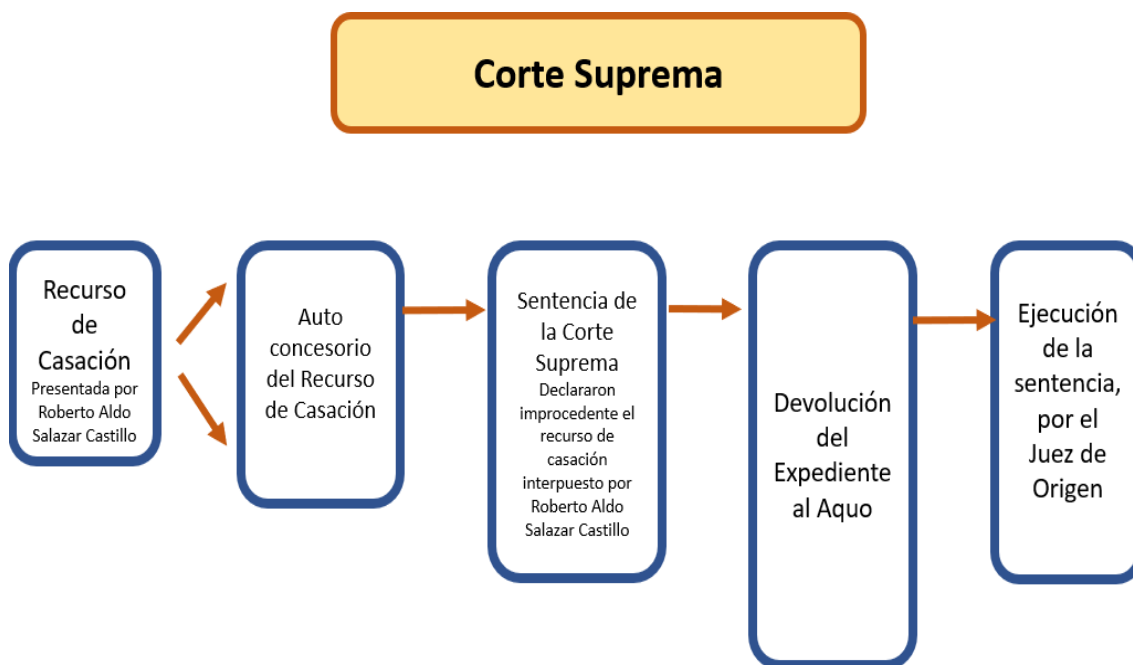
Corte Suprema

Recurso de Casación
Presentada por Roberto Aldo Salazar Castillo

Auto concesorio del Recurso de Casación

Sentencia de la Corte Suprema
Declararon improcedente el recurso de casación interpuesto por Roberto Aldo Salazar Castillo

Devolución del Expediente al Aquo

Ejecución de la sentencia, por el Juez de Origen